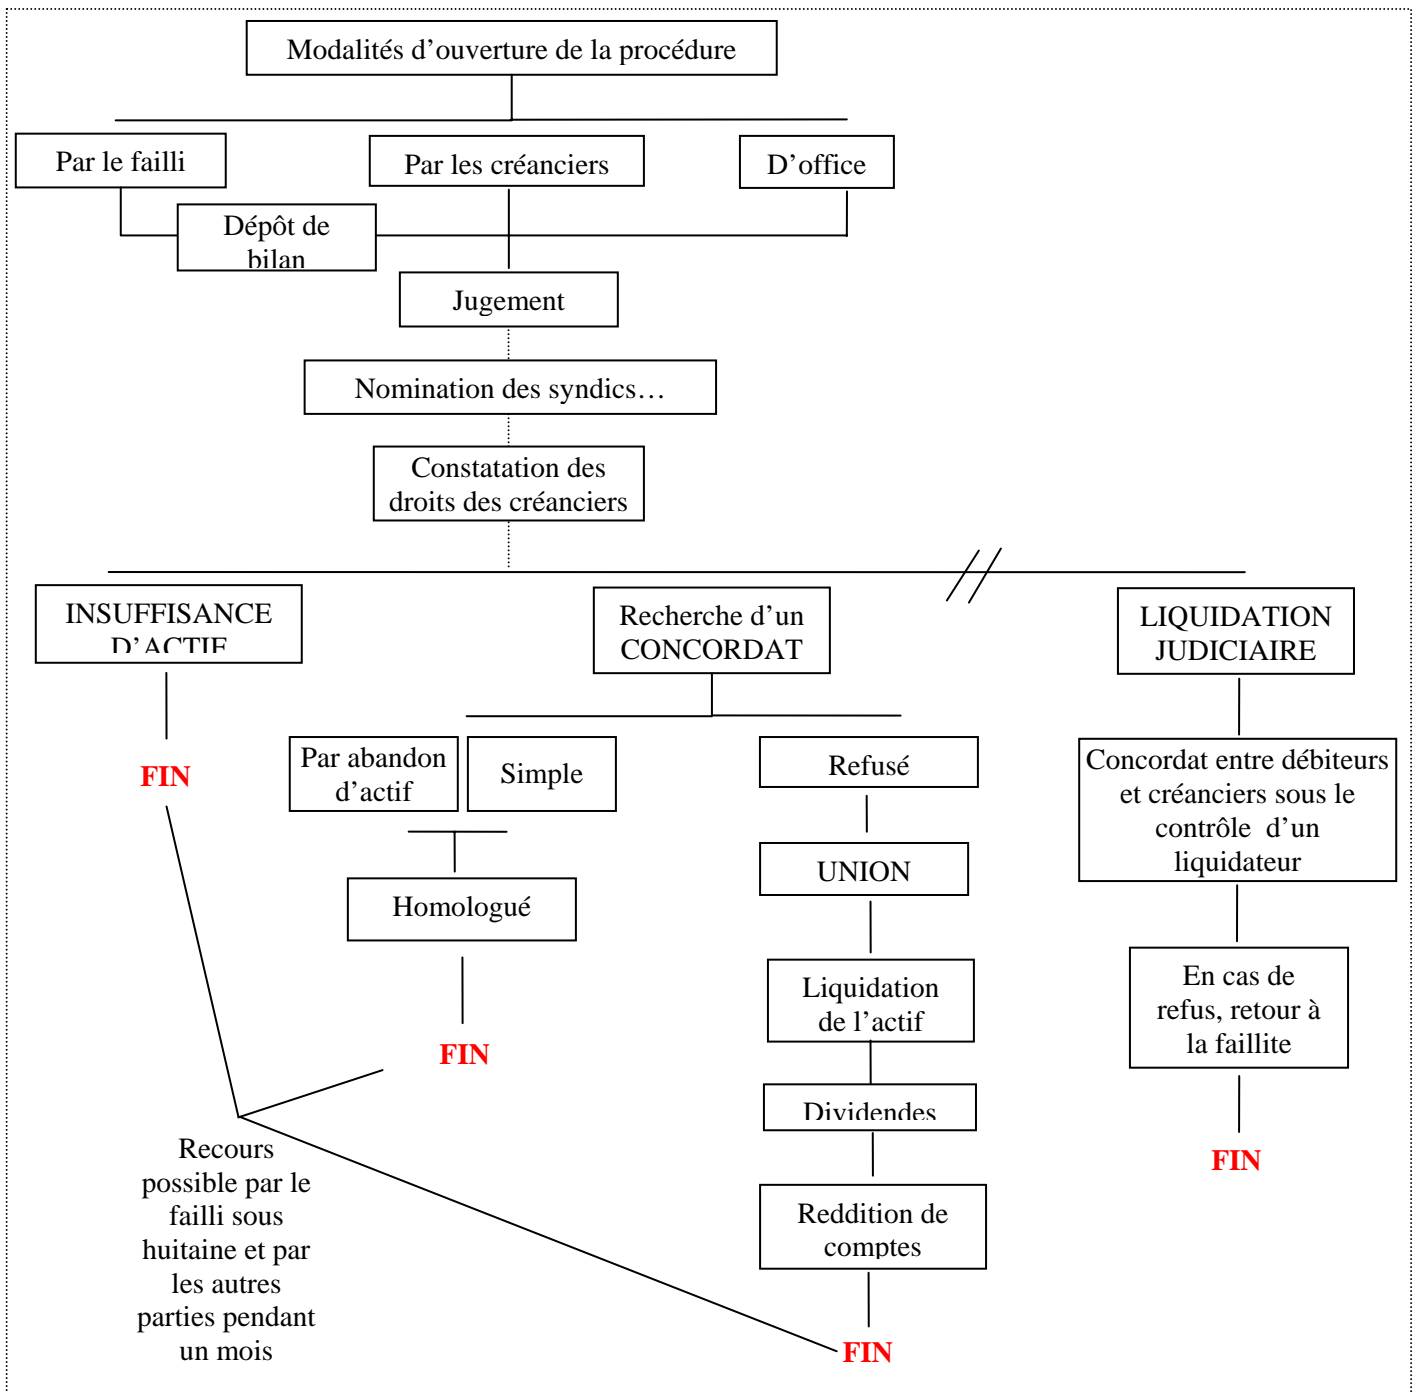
Modalités d'ouverture de la procédure

Par le failli

Par les créanciers

D'office

Dépôt de bilan

Jugement

Nomination des syndics…

Constatation des droits des créanciers

INSUFFISANCE D'ACTIF

FIN

Recherche d'un CONCORDAT

Par abandon d'actif

Simple

Homologué

FIN

Refusé

UNION

Liquidation de l'actif

Dividendes

Reddition de comptes

FIN

LIQUIDATION JUDICIAIRE

Concordat entre débiteurs et créanciers sous le contrôle d'un liquidateur

En cas de refus, retour à la faillite

FIN

Recours possible par le failli sous huitaine et par les autres parties pendant un mois